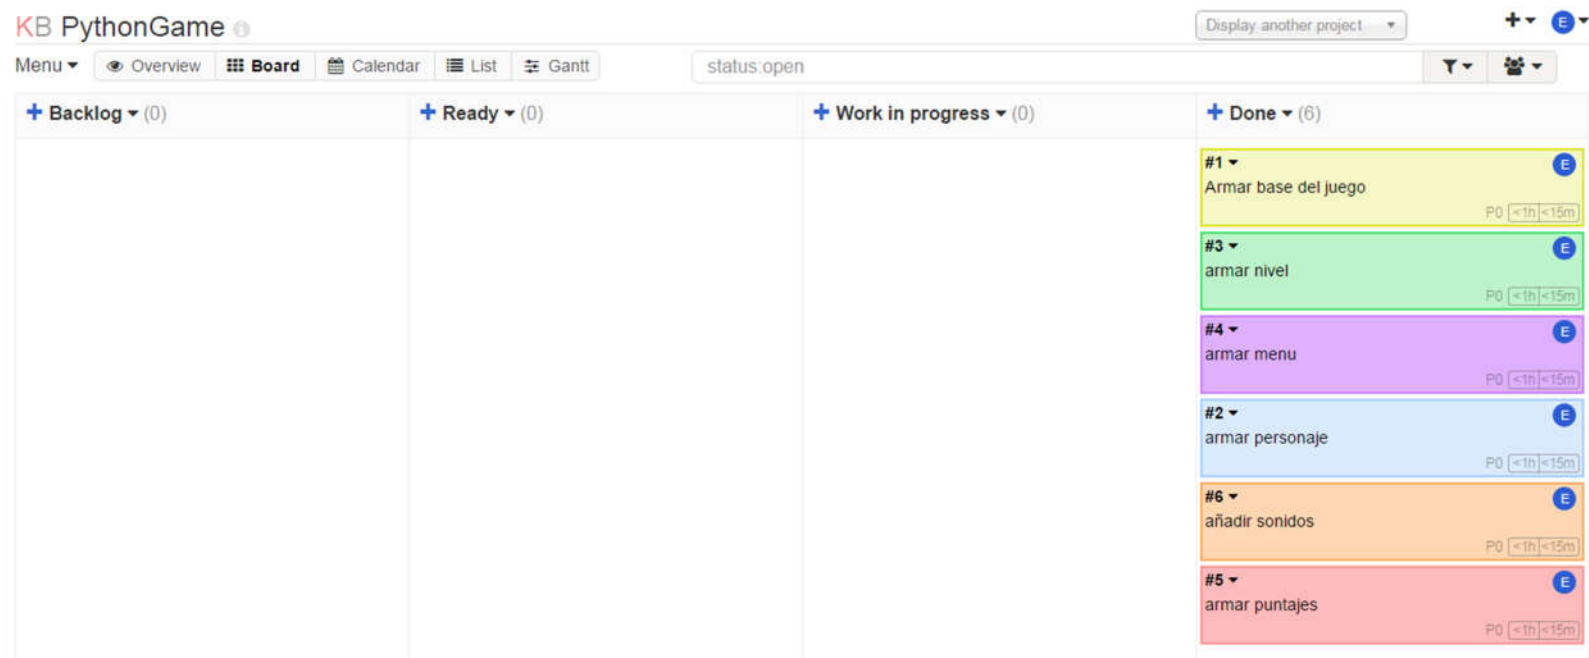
KB PythonGame

Display another project

E

Menu

Overview

Board

Calendar

List

Gantt

status:open

Backlog (0)

Ready (0)

Work in progress (0)

Done (6)

#1
Armar base del juego
E
P0 <1h <15m

#3
armar nivel
E
P0 <1h <15m

#4
armar menu
E
P0 <1h <15m

#2
armar personaje
E
P0 <1h <15m

#6
añadir sonidos
E
P0 <1h <15m

#5
armar puntajes
E
P0 <1h <15m